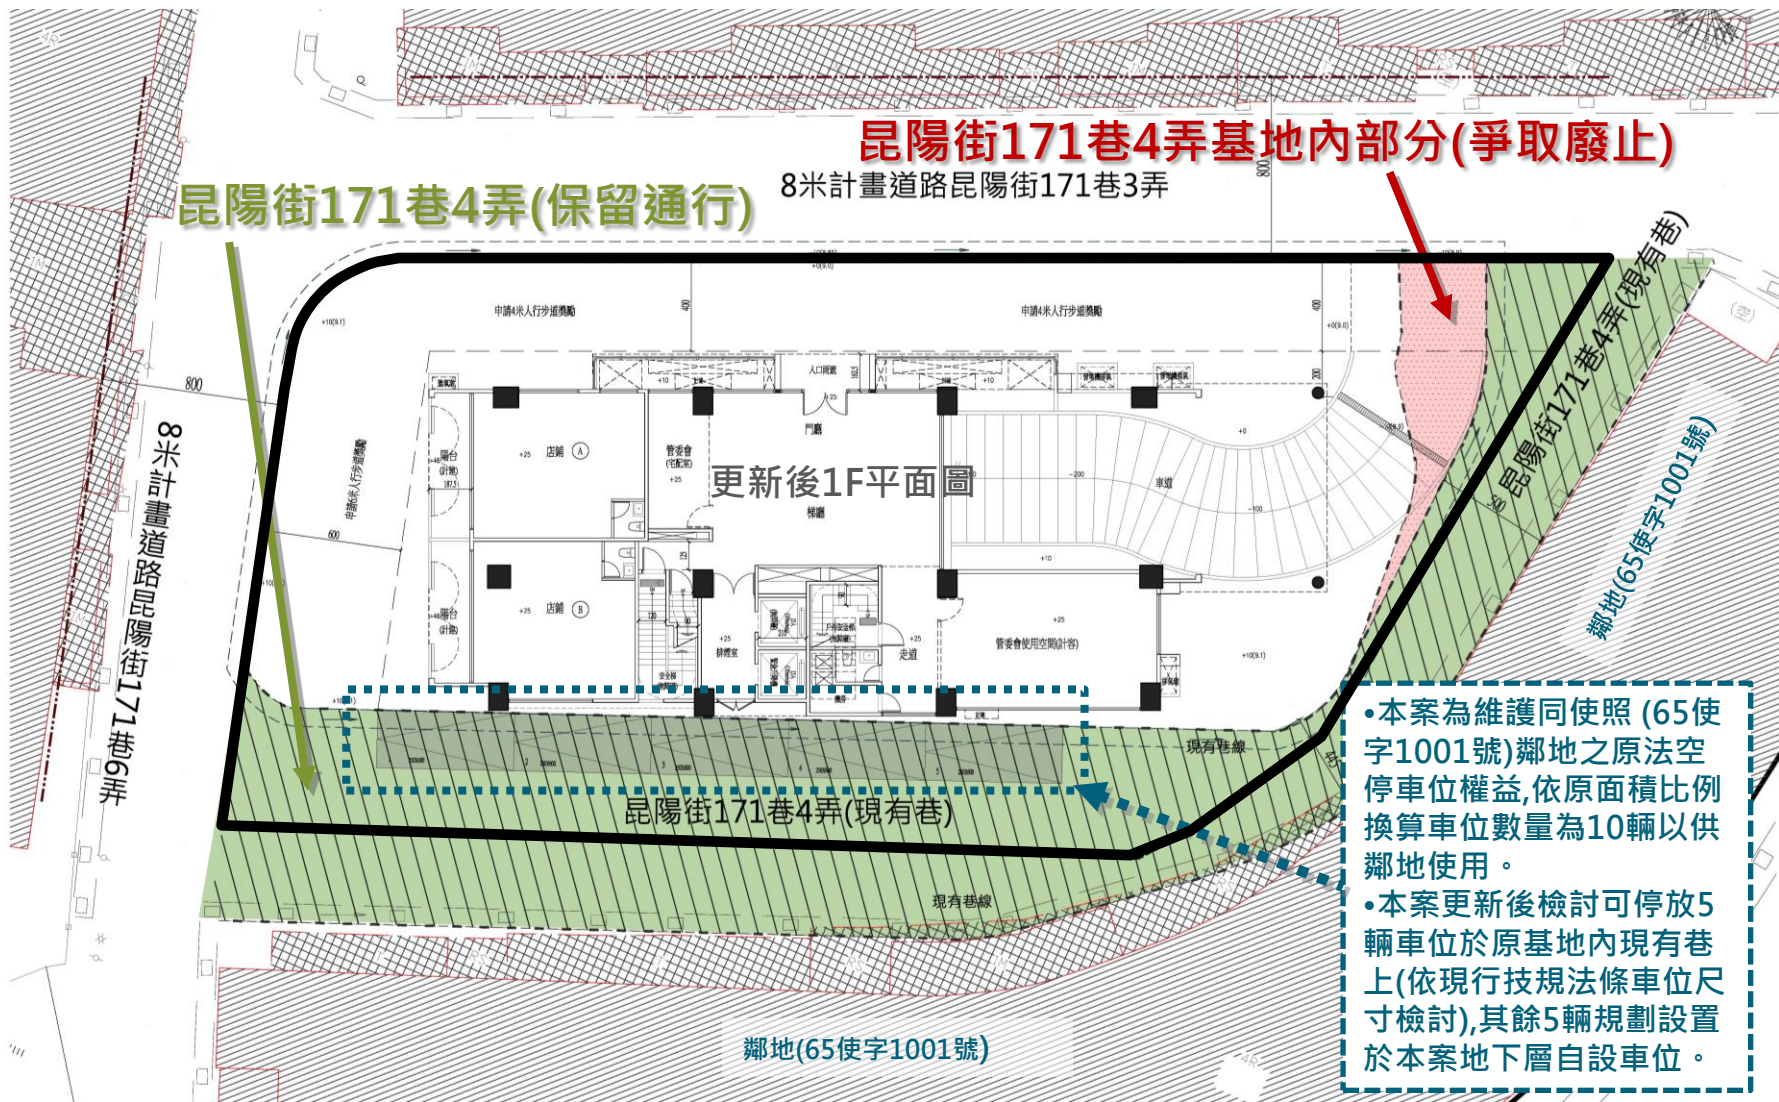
昆陽街171巷4弄基地內部分(爭取廢止)

昆陽街171巷4弄(保留通行)

8米計畫道路昆陽街171巷3弄

8米計畫道路昆陽街171巷6弄

更新後1F平面圖

申請4米人行步道獎勵

申請4米人行步道獎勵

申請4米人行步道獎勵

店鋪 A

店鋪 B

管委會

門廳

梯廳

車道

走道

管委會使用空間(計容)

入口雨遮

排煙室

昆陽街171巷4弄(現有巷)

昆陽街171巷4弄(現有巷)

鄰地(65使字1001號)

現有巷線

現有巷線

鄰地(65使字1001號)

800

600

•本案為維護同使照 (65使字1001號)鄰地之原法空停車位權益,依原面積比例換算車位數量為10輛以供鄰地使用。
•本案更新後檢討可停放5輛車位於原基地內現有巷上(依現行技法條車位尺寸檢討),其餘5輛規劃設置於本案地下層自設車位。